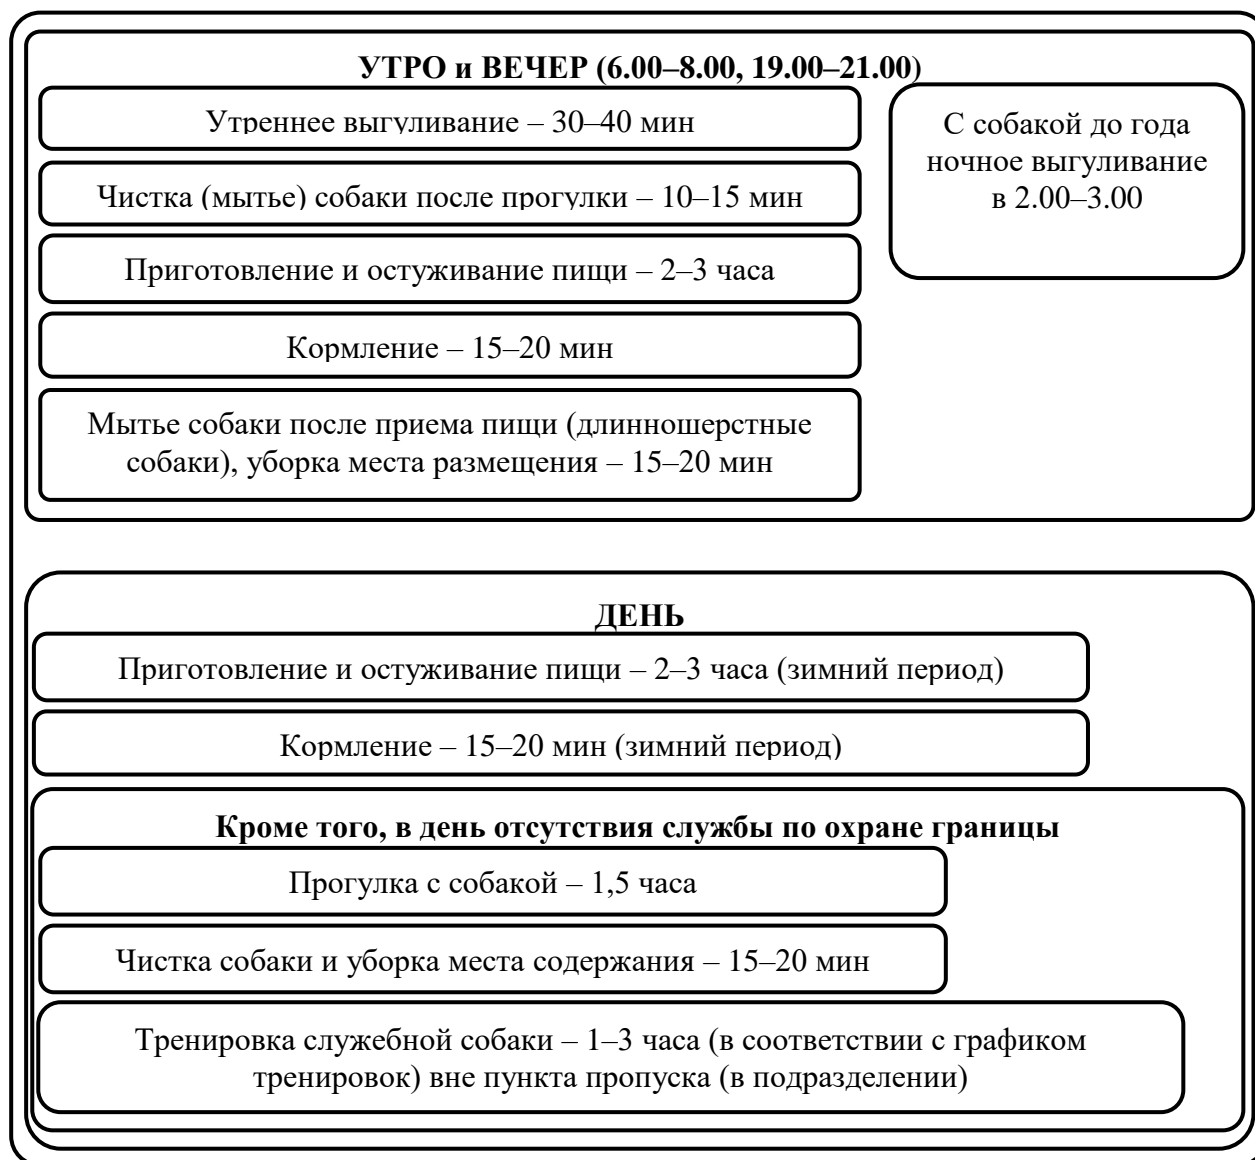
**УТРО и ВЕЧЕР (6.00–8.00, 19.00–21.00)**

Утреннее выгуливание – 30–40 мин

Чистка (мытье) собаки после прогулки – 10–15 мин

Приготовление и остуживание пищи – 2–3 часа

Кормление – 15–20 мин

Мытье собаки после приема пищи (длинношерстные собаки), уборка места размещения – 15–20 мин

С собакой до года ночное выгуливание в 2.00–3.00

**ДЕНЬ**

Приготовление и остуживание пищи – 2–3 часа (зимний период)

Кормление – 15–20 мин (зимний период)

**Кроме того, в день отсутствия службы по охране границы**

Прогулка с собакой – 1,5 часа

Чистка собаки и уборка места содержания – 15–20 мин

Тренировка служебной собаки – 1–3 часа (в соответствии с графиком тренировок) вне пункта пропуска (в подразделении)